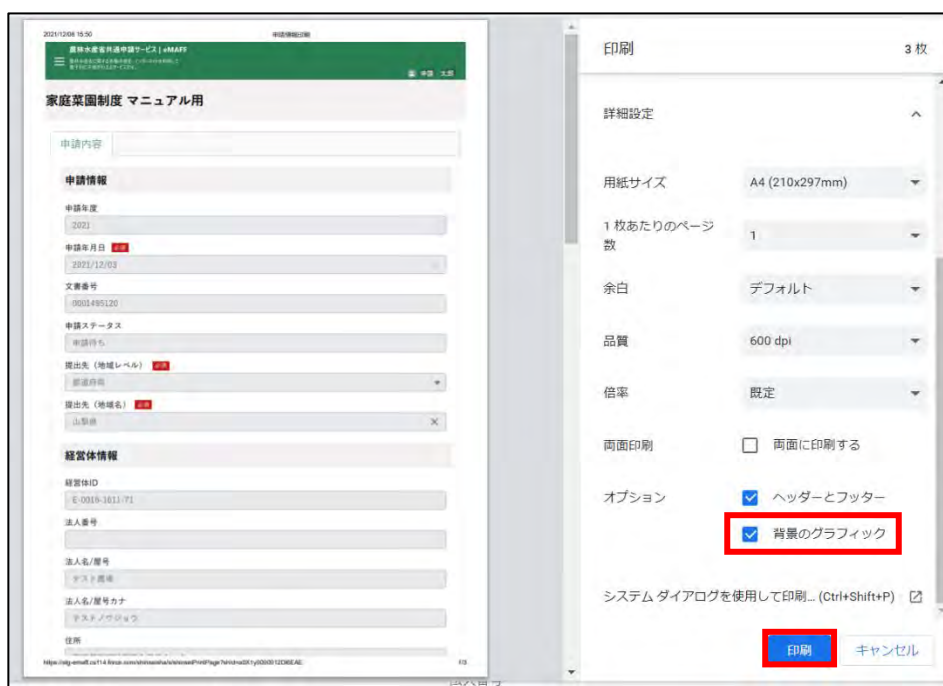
2021/12/08 15:50 申請情報印刷

農林水産省共通申請サービス | eMAFF

家庭菜園制度 マニュアル用

申請内容

申請情報

申請年度

2021

申請年月日 必須

2021/12/03

文書番号

0001495120

申請ステータス

申請待ち

提出先（地域レベル） 必須

都道府県

提出先（地域名） 必須

山梨県

経営体情報

経営体ID

E-0019-1611-71

法人番号

法人名/屋号

テスト農林

法人名/屋号カナ

テストノウリン

住所

1/3

印刷 3 枚

詳細設定

用紙サイズ A4 (210x297mm)

1 枚あたりのページ数 1

余白 デフォルト

品質 600 dpi

倍率 既定

両面印刷 両面に印刷する

オプション ヘッダーとフッター

背景のグラフィック

システム ダイアログを使用して印刷... (Ctrl+Shift+P)

印刷 キャンセル